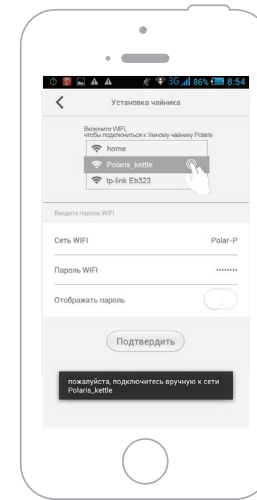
3G 86% 8:54

Установка чайника

Включите WIFI, чтобы подключиться к Умному чайнику Polaris

home

Polaris_kettle

tp-link Eb323

Введите пароль WIFI

Сеть WIFI Polar-P

Пароль WIFI ••••••••

Отображать пароль

Подтвердить

пожалуйста, подключитесь вручную к сети Polaris_kettle